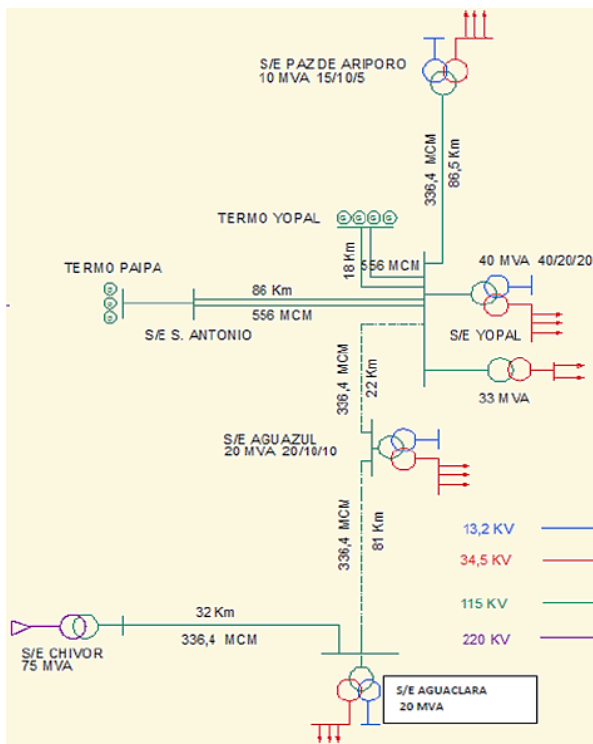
S/E PAZ DE ARIPORO
10 MVA 15/10/5

336,4 MCM
86,5 Km

TERMO YOPAL

18 Km
556 MCM

40 MVA 40/20/20

TERMO PAIPA

86 Km
556 MCM

S/E S. ANTONIO

S/E YOPAL

336,4 MCM
22 Km

33 MVA

S/E AGUAZUL
20 MVA 20/10/10

336,4 MCM
81 Km

13,2 KV
34,5 KV
115 KV
220 KV

32 Km
336,4 MCM

S/E CHIVOR
75 MVA

S/E AGUACLARA
20 MVA